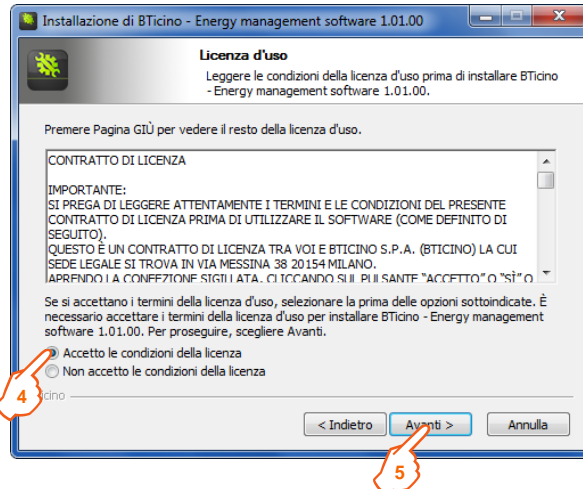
Installazione di BTicino - Energy management software 1.01.00

Licenza d'uso

Leggere le condizioni della licenza d'uso prima di installare BTicino - Energy management software 1.01.00.

Premere Pagina GIÙ per vedere il resto della licenza d'uso.

CONTRATTO DI LICENZA

IMPORTANTE:
SI PREGA DI LEGGERE ATTENTAMENTE I TERMINI E LE CONDIZIONI DEL PRESENTE CONTRATTO DI LICENZA PRIMA DI UTILIZZARE IL SOFTWARE (COME DEFINITO DI SEGUITO).
QUESTO È UN CONTRATTO DI LICENZA TRA VOI E BTICINO S.P.A. (BTICINO) LA CUI SEDE LEGALE SI TROVA IN VIA MESSINA 38 20154 MILANO.
APRENDO LA CONFEZIONE SIGILLATA, CLICCANDO SUL PULSANTE "ACCETTO" O "SÌ" O

Se si accettano i termini della licenza d'uso, selezionare la prima delle opzioni sottoindicate. È necessario accettare i termini della licenza d'uso per installare BTicino - Energy management software 1.01.00. Per proseguire, scegliere Avanti.

Accetto le condizioni della licenza
Non accetto le condizioni della licenza

4

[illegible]icino

< Indietro
Avanti >
Annulla

5